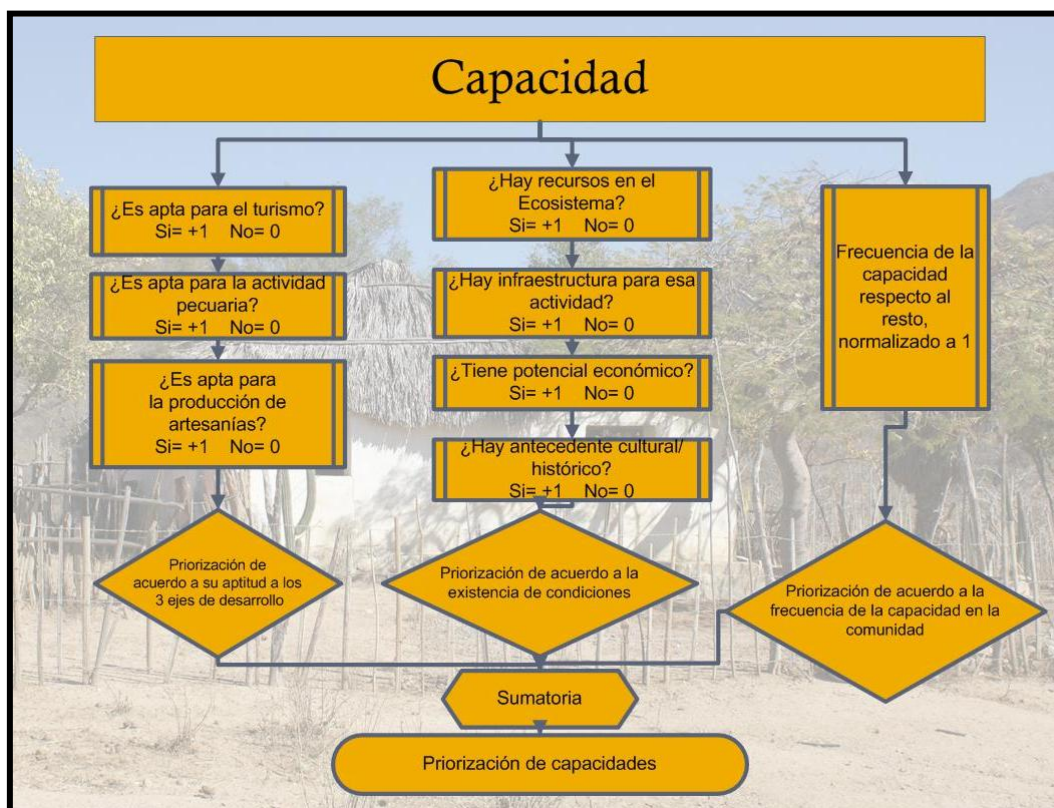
Capacidad

¿Es apta para el turismo?
Si= +1 No= 0

¿Es apta para la actividad pecuaria?
Si= +1 No= 0

¿Es apta para la producción de artesanías?
Si= +1 No= 0

Priorización de acuerdo a su aptitud a los 3 ejes de desarrollo

¿Hay recursos en el Ecosistema?
Si= +1 No= 0

¿Hay infraestructura para esa actividad?
Si= +1 No= 0

¿Tiene potencial económico?
Si= +1 No= 0

¿Hay antecedente cultural/ histórico?
Si= +1 No= 0

Priorización de acuerdo a la existencia de condiciones

Frecuencia de la capacidad respecto al resto, normalizado a 1

Priorización de acuerdo a la frecuencia de la capacidad en la comunidad

Sumatoria

Priorización de capacidades